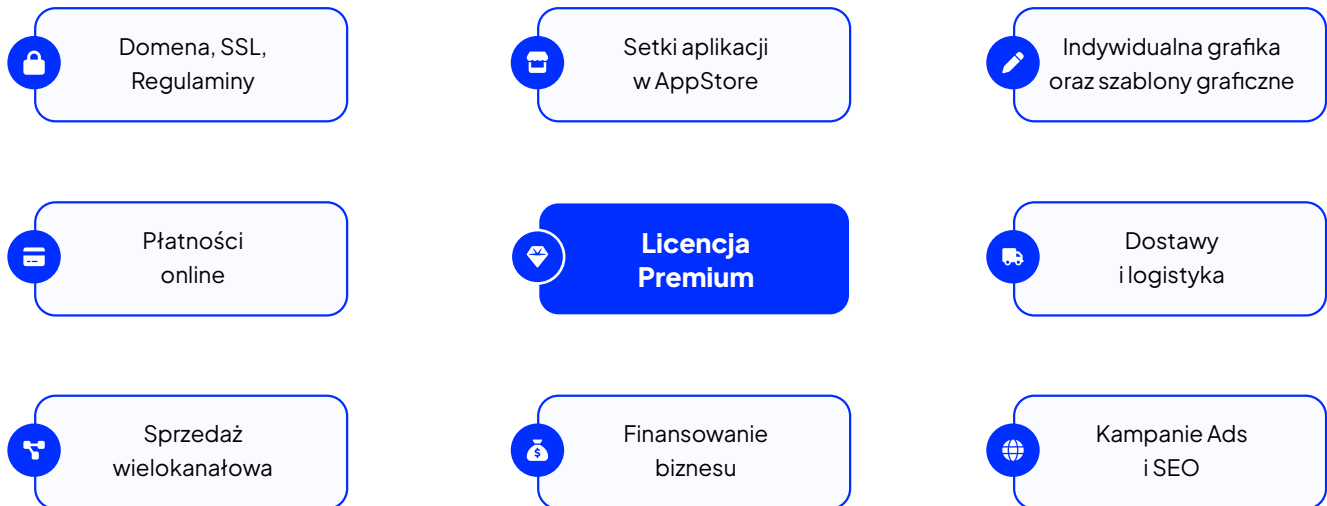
Domena, SSL, Regulaminy

Setki aplikacji w AppStore

Indywidualna grafika oraz szablony graficzne

Płatności online

Licencja Premium

Dostawy i logistyka

Sprzedaż wielokanałowa

Finansowanie biznesu

Kampanie Ads i SEO